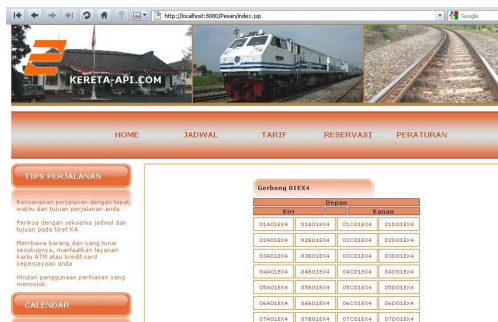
http://localhost:8080/Pesan/index.jsp

Google

KERETA-API.COM

HOME JADWAL TARIF RESERVASI PERATURAN

TIPS PERJALANAN

Rencanakan perjalanan dengan tepat, waktu dan tujuan perjalanan anda

Periksa dengan seksama jadwal dan tujuan pada tiket KA

Membawa barang dan uang tunai secukupnya, manfaatkan layanan kartu ATM atau kredit card kepercayaan anda

Hindari penggunaan perhiasan yang mencolok

CALENDAR

Gerbong 01EX4

| Depan | | | | |
|---|---|---|---|---|
| Kiri | | | Kanan | |
| 01A01EX4 | 01B01EX4 | | 01C01EX4 | 01D01EX4 |
| 02A01EX4 | 02B01EX4 | | 02C01EX4 | 02D01EX4 |
| 03A01EX4 | 03B01EX4 | | 03C01EX4 | 03D01EX4 |
| 04A01EX4 | 04B01EX4 | | 04C01EX4 | 04D01EX4 |
| 05A01EX4 | 05B01EX4 | | 05C01EX4 | 05D01EX4 |
| 06A01EX4 | 06B01EX4 | | 06C01EX4 | 06D01EX4 |
| 07A01EX4 | 07B01EX4 | | 07C01EX4 | 07D01EX4 |